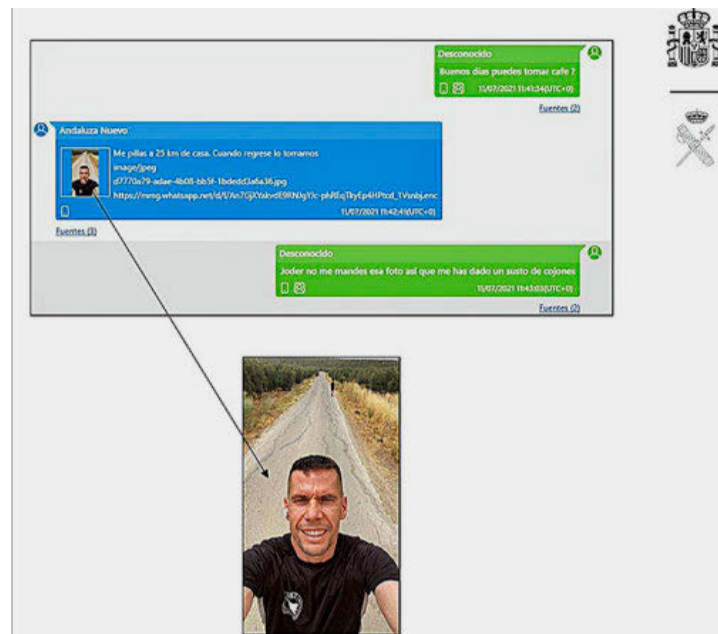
Desconocido
Buenos dias puedes tomar cafe ?
11/07/2021 11:41:34(UTC+0)
Fuentes (2)

Andaluza Nuevo
Me pillas a 25 km de casa. Cuando regrese lo tomamos
image/jpeg
d7770a79-adae-4b08-bb5f-1bdeddf3a6a36.jpg
https://mmg.whatsapp.net/d/f/An7GjXYabvdE9RN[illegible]
11/07/2021 11:42:41(UTC+0)
Fuentes (3)

Desconocido
Joder no me mandes esa foto así que me has dado un susto de cojones
11/07/2021 11:43:03(UTC+0)
Fuentes (2)